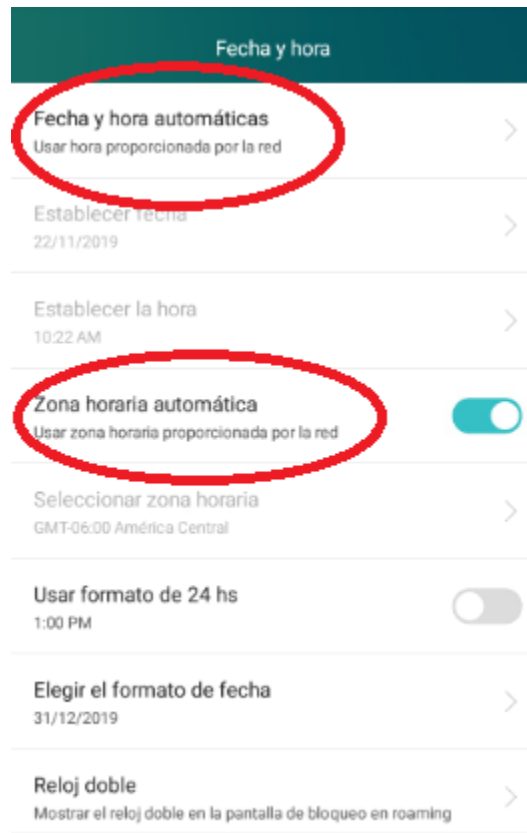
Fecha y hora

Fecha y hora automáticas
Usar hora proporcionada por la red

Establecer fecha
22/11/2019

Establecer la hora
10:22 AM

Zona horaria automática
Usar zona horaria proporcionada por la red

Seleccionar zona horaria
GMT-06:00 América Central

Usar formato de 24 hs
1:00 PM

Elegir el formato de fecha
31/12/2019

Reloj doble
Mostrar el reloj doble en la pantalla de bloqueo en roaming